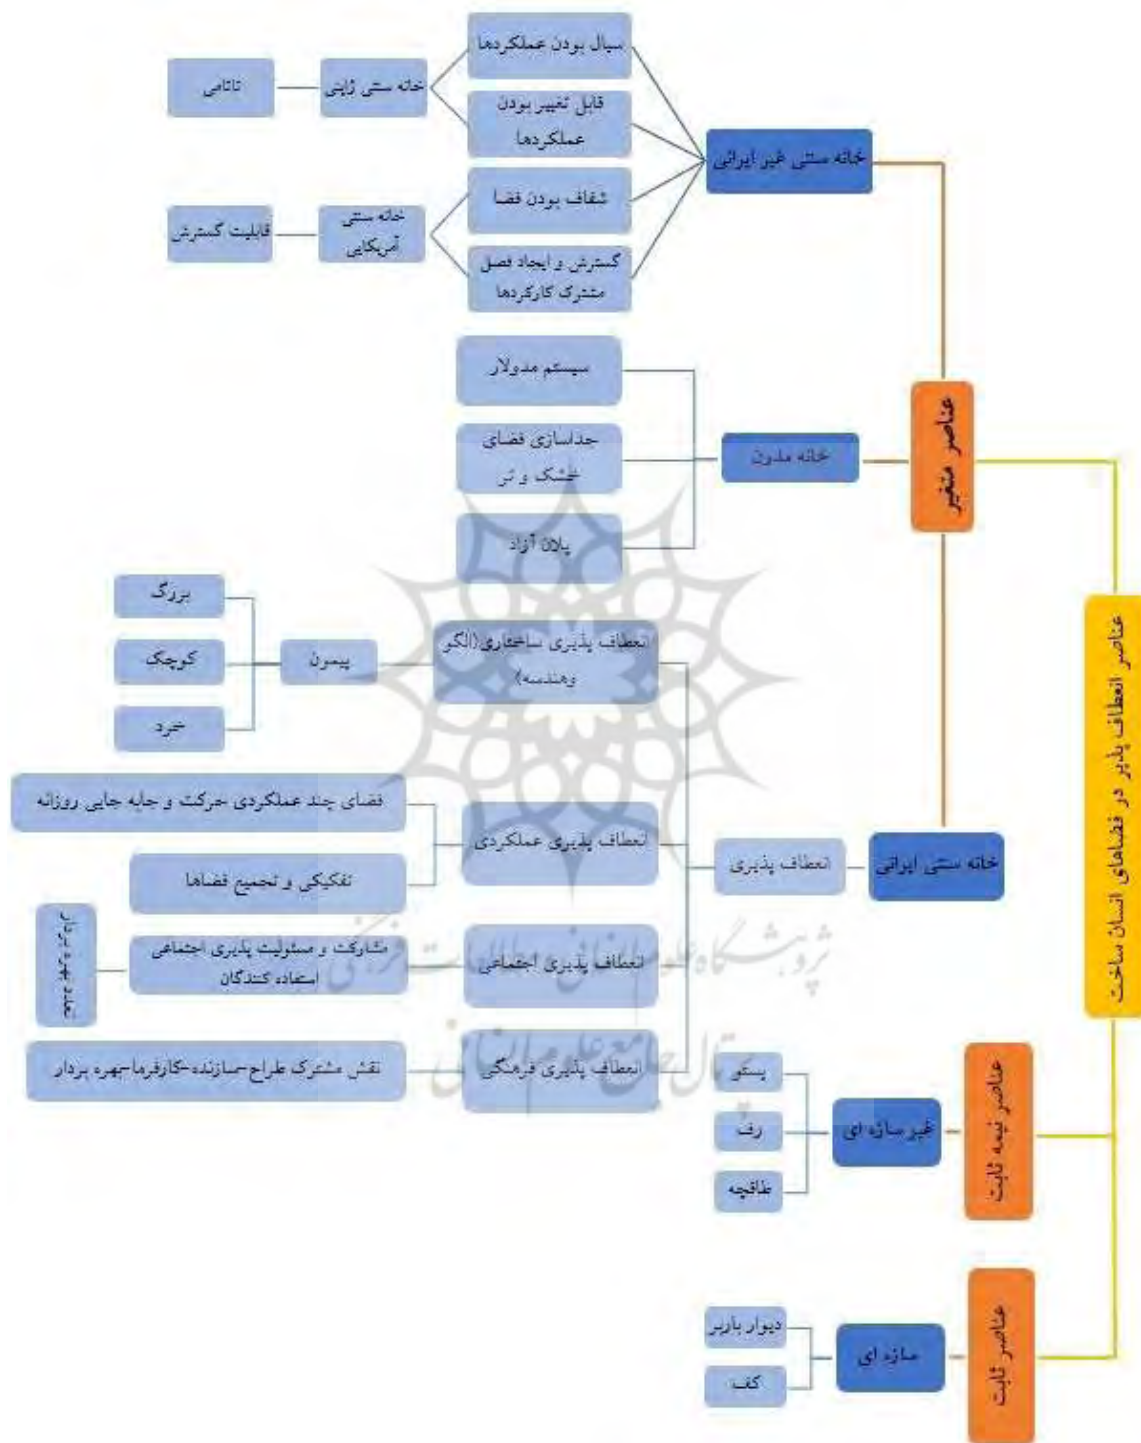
عناصر انعطاف پذیر در فضاهای انسان ساخت

عناصر متغیر

خانه سنتی غیر ایرانی

سیال بودن عملکردها

قابل تغییر بودن عملکردها

خانه سنتی ژاپنی

تاتامی

شفاف بودن فضا

گسترش و ایجاد فصل مشترک کارکردها

خانه سنتی آمریکایی

قابلیت گسترش

خانه مدرن

سیستم مدولار

جداسازی فضای خشک و تر

پلان آزاد

خانه سنتی ایرانی

انعطاف پذیری

انعطاف پذیری ساختاری (الگو وهندسه)

پیمون

بزرگ

کوچک

خرد

انعطاف پذیری عملکردی

فضای چند عملکردی حرکت و جابه جایی روزانه

تفکیکی و تجمیع فضاها

انعطاف پذیری اجتماعی

مشارکت و مسئولیت پذیری اجتماعی استفاده کنندگان

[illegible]

انعطاف پذیری فرهنگی

نقش مشترک طراح-سازنده-کارفرما-بهره بردار

عناصر نیمه ثابت

غیر سازه ای

پستو

رف

طاقچه

عناصر ثابت

سازه ای

دیوار باربر

کف

پژوهشگاه علوم انسانی و مطالعات فرهنگی
پرتال جامع علوم انسانی